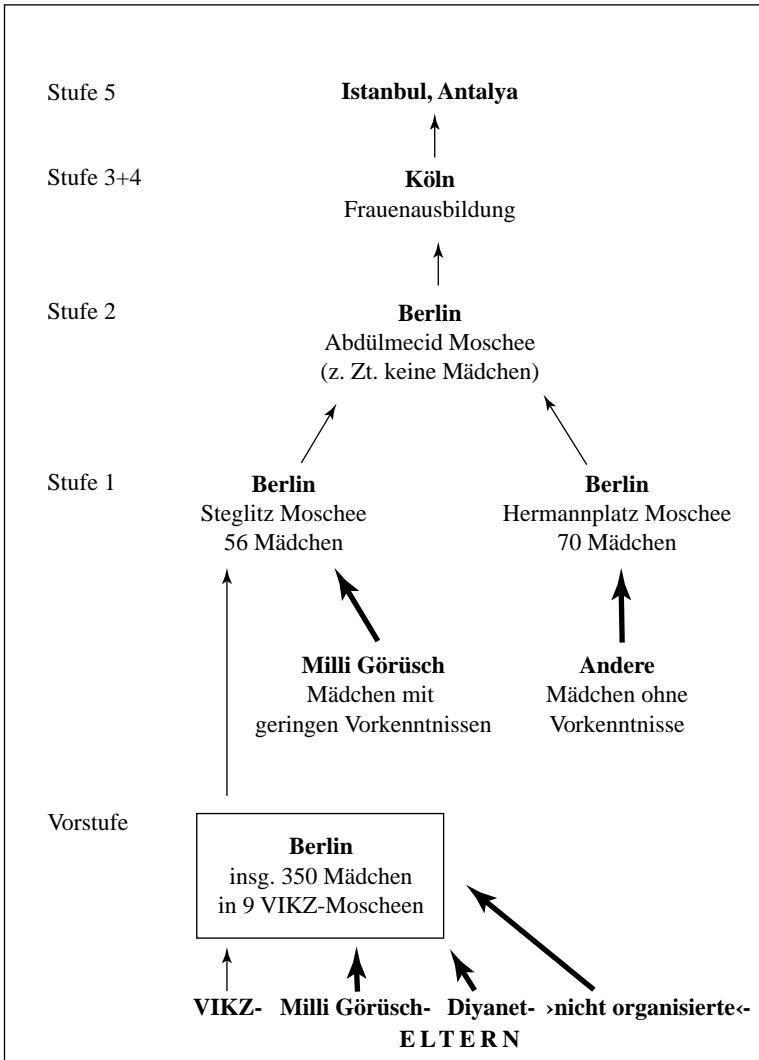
Stufe 5

**Istanbul, Antalya**

Stufe 3+4

**Köln**
Frauenausbildung

Stufe 2

**Berlin**
Abdülmecid Moschee
(z. Zt. keine Mädchen)

Stufe 1

**Berlin**
Steglitz Moschee
56 Mädchen

**Berlin**
Hermannplatz Moschee
70 Mädchen

**Milli Görüsch**
Mädchen mit geringen Vorkenntnissen

**Andere**
Mädchen ohne Vorkenntnisse

Vorstufe

**Berlin**
insg. 350 Mädchen
in 9 VIKZ-Moscheen

**VIKZ-** **Milli Görüsch-** **Diyanet-** **›nicht organisierte‹-**
**ELTERN**